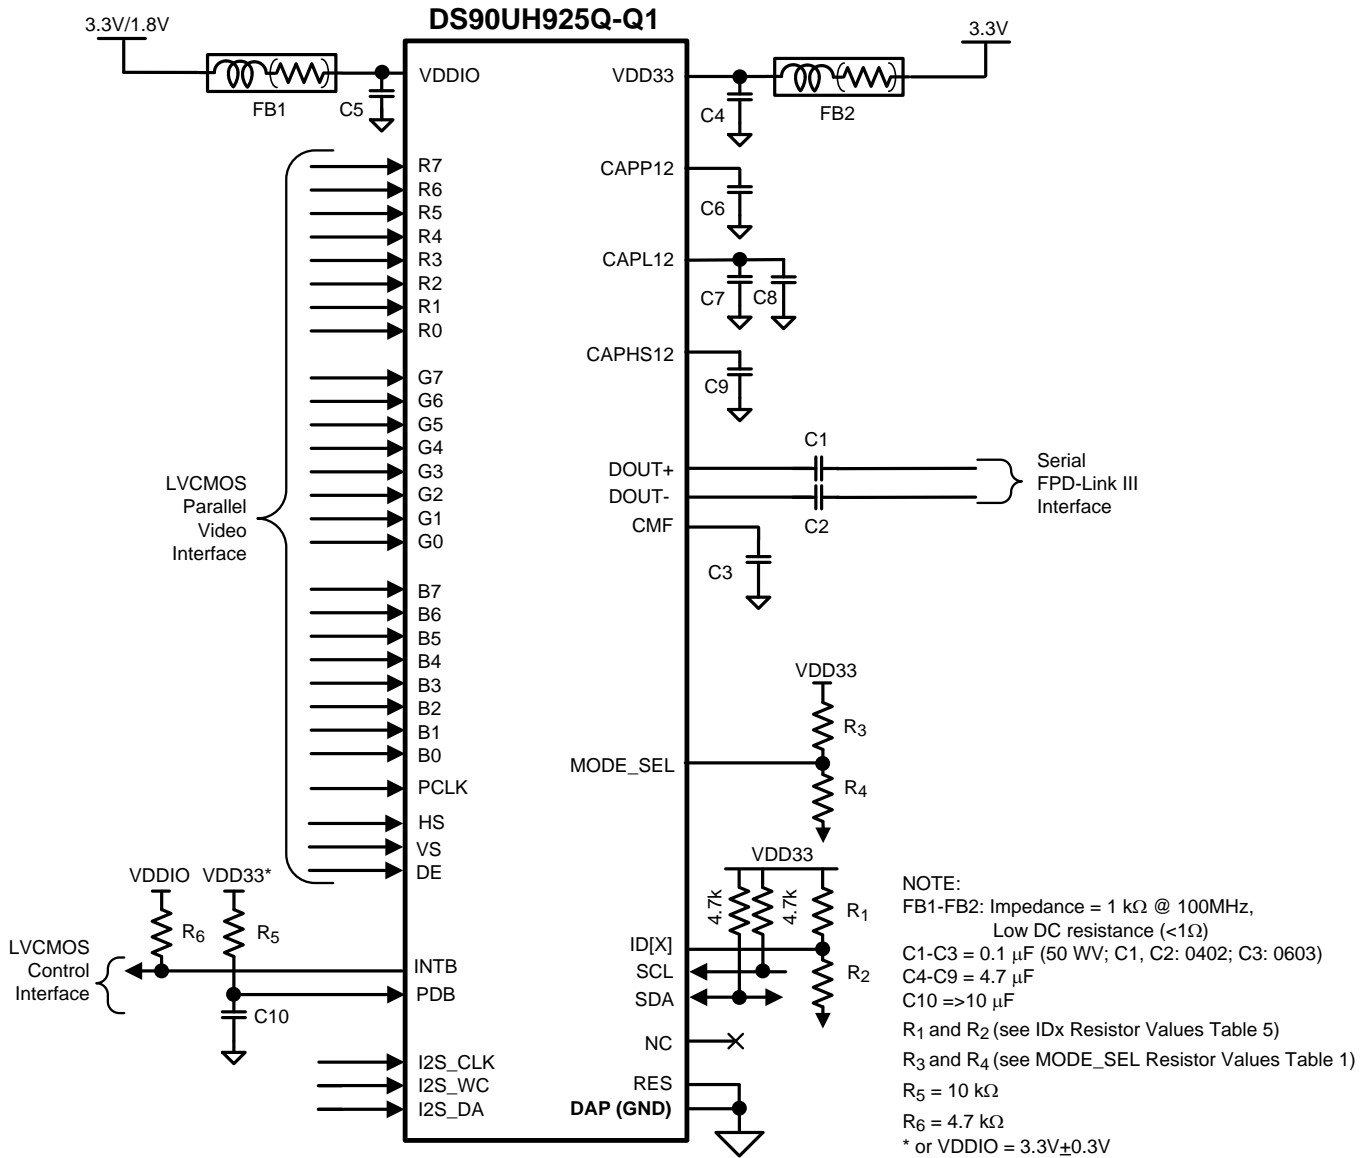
DS90UH925Q-Q1

3.3V/1.8V

3.3V

VDDIO

VDD33

FB1

C5

C4

FB2

R7
R6
R5
R4
R3
R2
R1
R0

CAPP12

C6

CAPL12

C7 C8

CAPHS12

C9

G7
G6
G5
G4
G3
G2
G1
G0

C1

DOUT+
DOUT-

Serial
FPD-Link III
Interface

C2

CMF

LVCMOS
Parallel
Video
Interface

C3

B7
B6
B5
B4
B3
B2
B1
B0

VDD33

$R_3$

MODE_SEL

$R_4$

PCLK

HS
VS
DE

VDD33

VDDIO VDD33*

NOTE:
FB1-FB2: Impedance = 1 k$\Omega$ @ 100MHz,
Low DC resistance (<1$\Omega$)
C1-C3 = 0.1 $\mu$F (50 WV; C1, C2: 0402; C3: 0603)
C4-C9 = 4.7 $\mu$F
C10 =>10 $\mu$F
$R_1$ and $R_2$ (see IDx Resistor Values Table 5)
$R_3$ and $R_4$ (see MODE_SEL Resistor Values Table 1)
$R_5$ = 10 k$\Omega$
$R_6$ = 4.7 k$\Omega$
* or VDDIO = 3.3V$\pm$0.3V

$R_6$ $R_5$

4.7k 4.7k

$R_1$

LVCMOS
Control
Interface

ID[X]

INTB

SCL

$R_2$

PDB

SDA

C10

NC

I2S_CLK
I2S_WC
I2S_DA

RES
DAP (GND)